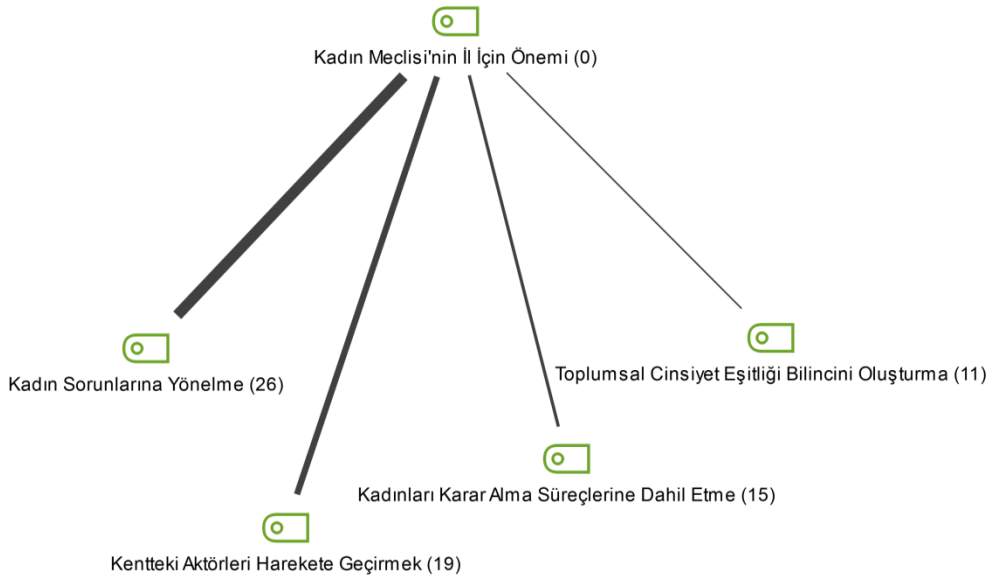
Kadın Meclisi'nin İl İçin Önemi (0)

Kadın Sorunlarına Yönelme (26)

Toplumsal Cinsiyet Eşitliği Bilincini Oluşturma (11)

Kadınları Karar Alma Süreçlerine Dahil Etme (15)

Kentteki Aktörleri Harekete Geçirmek (19)